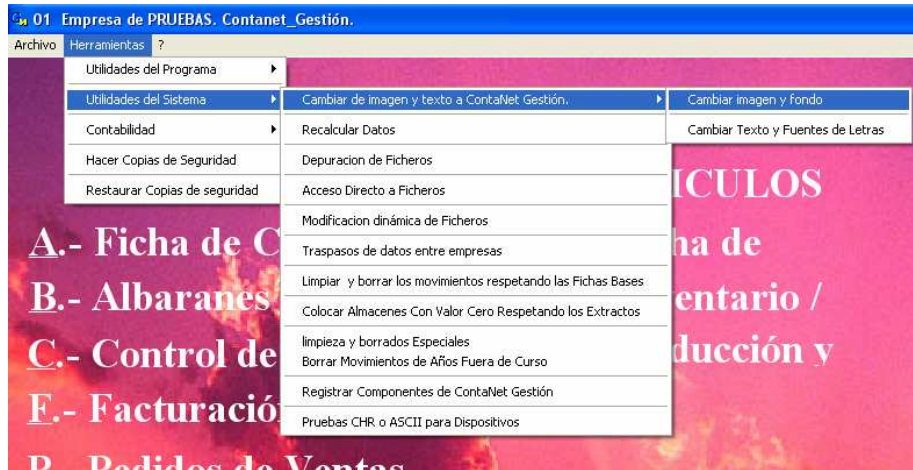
01 Empresa de PRUEBAS. Contanet_Gestión.

Archivo Herramientas ?

Utilidades del Programa
Utilidades del Sistema
Contabilidad
Hacer Copias de Seguridad
Restaurar Copias de seguridad

Cambiar de imagen y texto a ContaNet Gestión.
Recalcular Datos
Depuracion de Ficheros
Acceso Directo a Ficheros
Modificacion dinámica de Ficheros
Traspasos de datos entre empresas
Limpiar y borrar los movimientos respetando las Fichas Bases
Colocar Almacenes Con Valor Cero Respetando los Extractos
limpieza y borrados Especiales
Borrar Movimientos de Años Fuera de Curso
Registrar Componentes de ContaNet Gestión
Pruebas CHR o ASCII para Dispositivos

Cambiar imagen y fondo
Cambiar Texto y Fuentes de Letras

ICULOS
A.- Ficha de C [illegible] ha de
B.- Albaranes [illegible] entario /
C.- Control de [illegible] ducción y
F.- Facturació
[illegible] Pedidos de Ventas